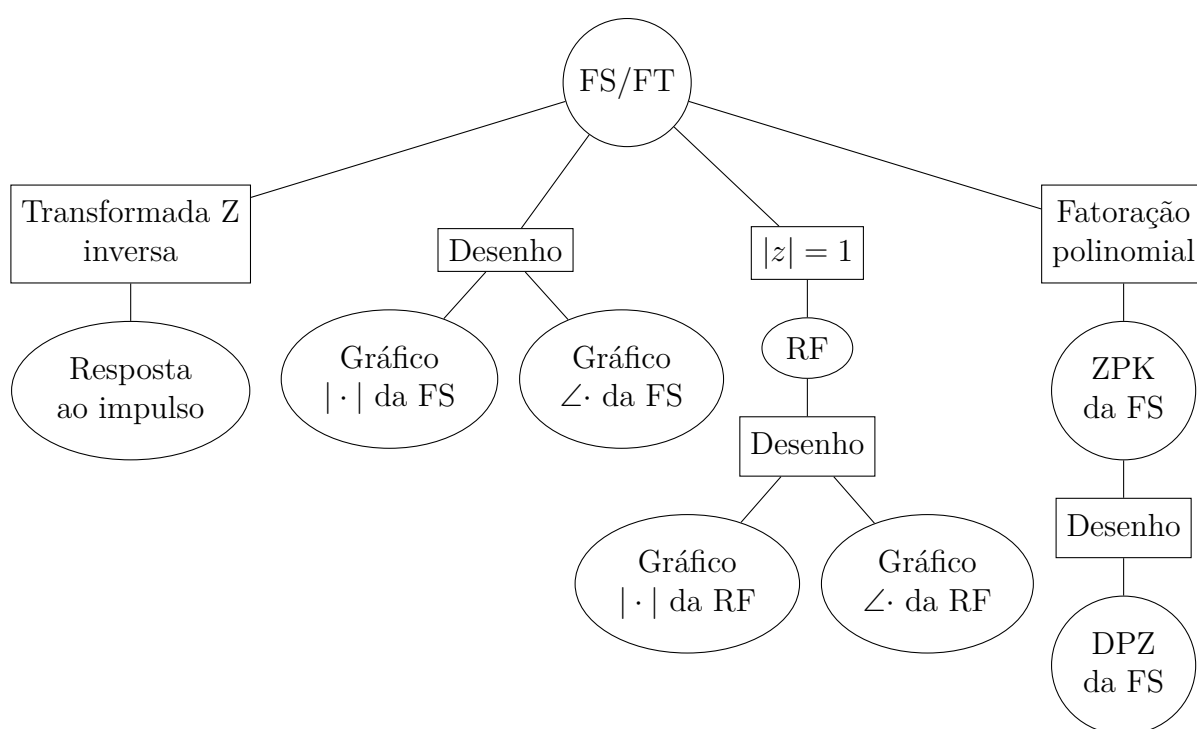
FS/FT

Transformada Z inversa

Resposta ao impulso

Desenho

Gráfico $|\cdot|$ da FS

Gráfico $\angle\cdot$ da FS

$|z| = 1$

RF

Desenho

Gráfico $|\cdot|$ da RF

Gráfico $\angle\cdot$ da RF

Fatoração polinomial

ZPK da FS

Desenho

DPZ da FS